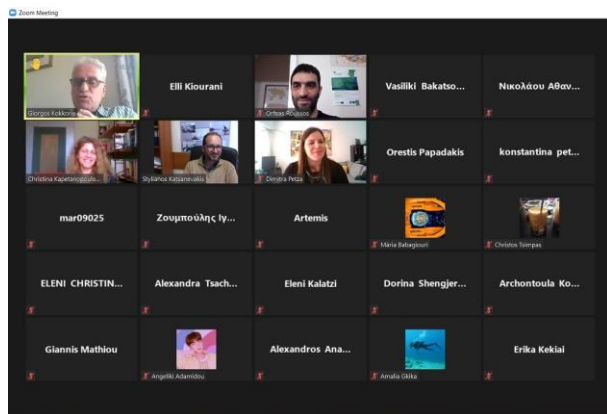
Zoom Meeting

Giorgos Kokkoris

Elli Kiourani

Orfeas Roussos

Vasiliki Bakatso...

Νικολάου Αθαν...

Christina Kapetanopoulo...

Stylianos Katsanevakis

Dimitra Petza

Orestis Papadakis

konstantina pet...

mar09025

Ζουμπούλης Ιγ...

Artemis

Maria Babagiouri

Christos Tsimpas

ELENI CHRISTIN...

Alexandra Tsach...

Eleni Kalatzi

Dorina Shengjer...

Archontoula Ko...

Giannis Mathiou

Angeliki Adamidou

Alexandros Ana...

Amalia Gkika

Erika Kekiai